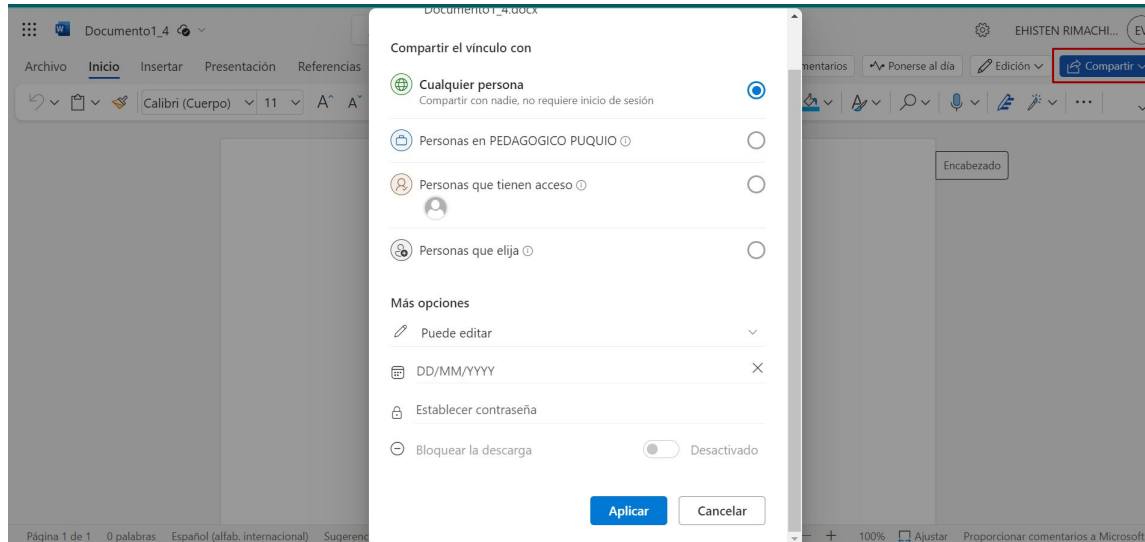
Documento1_4 Documento1_4.docx EHISTEN RIMACHI... EV

Archivo Inicio Insertar Presentación Referencias mentarios Ponerse al día Edición Compartir

Calibri (Cuerpo) 11

Compartir el vínculo con

Cualquier persona
Compartir con nadie, no requiere inicio de sesión

Personas en PEDAGOGICO PUQUIO

Personas que tienen acceso

Personas que elija

Más opciones

Puede editar

DD/MM/YYYY

Establecer contraseña

Bloquear la descarga Desactivado

Aplicar Cancelar

Encabezado

Página 1 de 1 0 palabras Español (alfab. internacional) Sugerenc 100% Ajustar Proporcionar comentarios a Microsoft